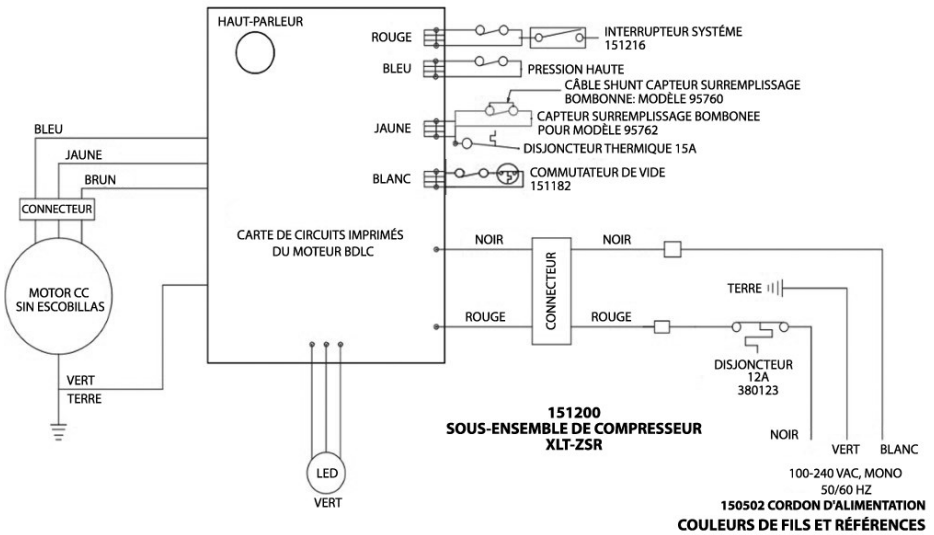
HAUT-PARLEUR

ROUGE

INTERRUPTEUR SYSTÈME 151216

BLEU

PRESSION HAUTE

CÂBLE SHUNT CAPTEUR SURREMPLISSAGE BOMBONNE: MODÈLE 95760

JAUNE

CAPTEUR SURREMPLISSAGE BOMBONEE POUR MODÈLE 95762

DISJONCTEUR THERMIQUE 15A

BLANC

COMMUTATEUR DE VIDE 151182

BLEU

JAUNE

BRUN

CONNECTEUR

CARTE DE CIRCUITS IMPRIMÉS DU MOTEUR BDLC

NOIR

NOIR

CONNECTEUR

MOTOR CC SIN ESCOBILLAS

TERRE

ROUGE

ROUGE

DISJONCTEUR 12A 380123

VERT

TERRE

151200
SOUS-ENSEMBLE DE COMPRESSEUR
XLT-ZSR

NOIR

VERT

BLANC

LED

VERT

100-240 VAC, MONO
50/60 HZ
150502 CORDON D'ALIMENTATION
COULEURS DE FILS ET RÉFÉRENCES